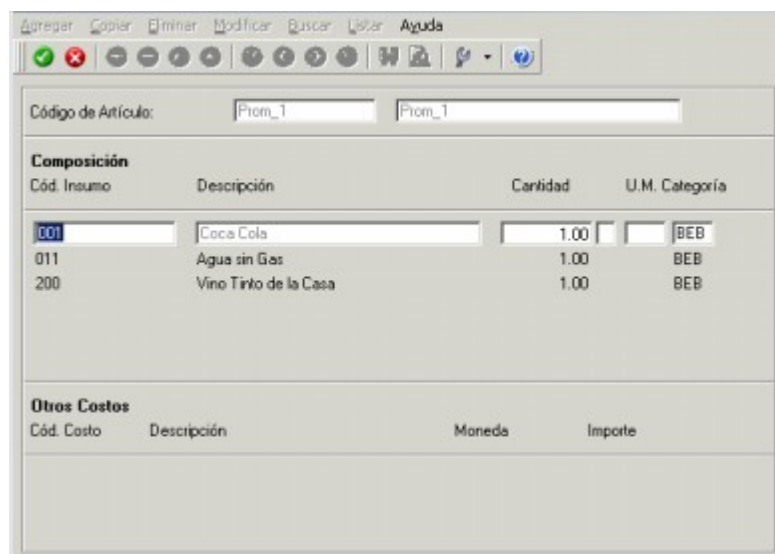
Agregar Copiar Eliminar Modificar Buscar Listar Ayuda

Código de Artículo: Prom_1 Prom_1

Composición

| Cód. Insumo | Descripción | Cantidad | U.M. | Categoría |
|---|---|---|---|---|
| 001 | Coca Cola | 1.00 | | BEB |
| 011 | Agua sin Gas | 1.00 | | BEB |
| 200 | Vino Tinto de la Casa | 1.00 | | BEB |

Otros Costos

| Cód. Costo | Descripción | Moneda | Importe |
|---|---|---|---|